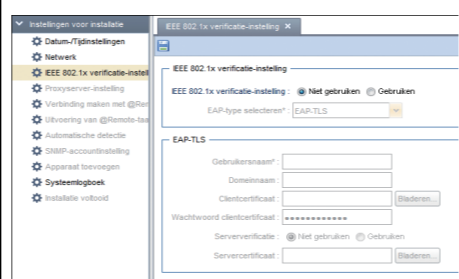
Instellingen voor installatie
Datum-/Tijdinstellingen
Netwerk
IEEE 802.1x verificatie-instell
Proxyserver-instelling
Verbinding maken met @Ren
Uitvoering van @Remote-taa
Automatische detectie
SNMP-accountinstelling
Apparaat toevoegen
Systeemlogboek
Installatie voltooid

IEEE 802.1x verificatie-instelling ×

IEEE 802.1x verificatie-instelling
IEEE 802.1x verificatie-instelling : Niet gebruiken Gebruiken
EAP-type selecteren* : EAP-TLS

EAP-TLS
Gebruikersnaam* :
Domeinnaam :
Clientcertificaat : Bladeren...
Wachtwoord clientcertificaat : ••••••••••••
Serververificatie : Niet gebruiken Gebruiken
Servercertificaat : Bladeren...